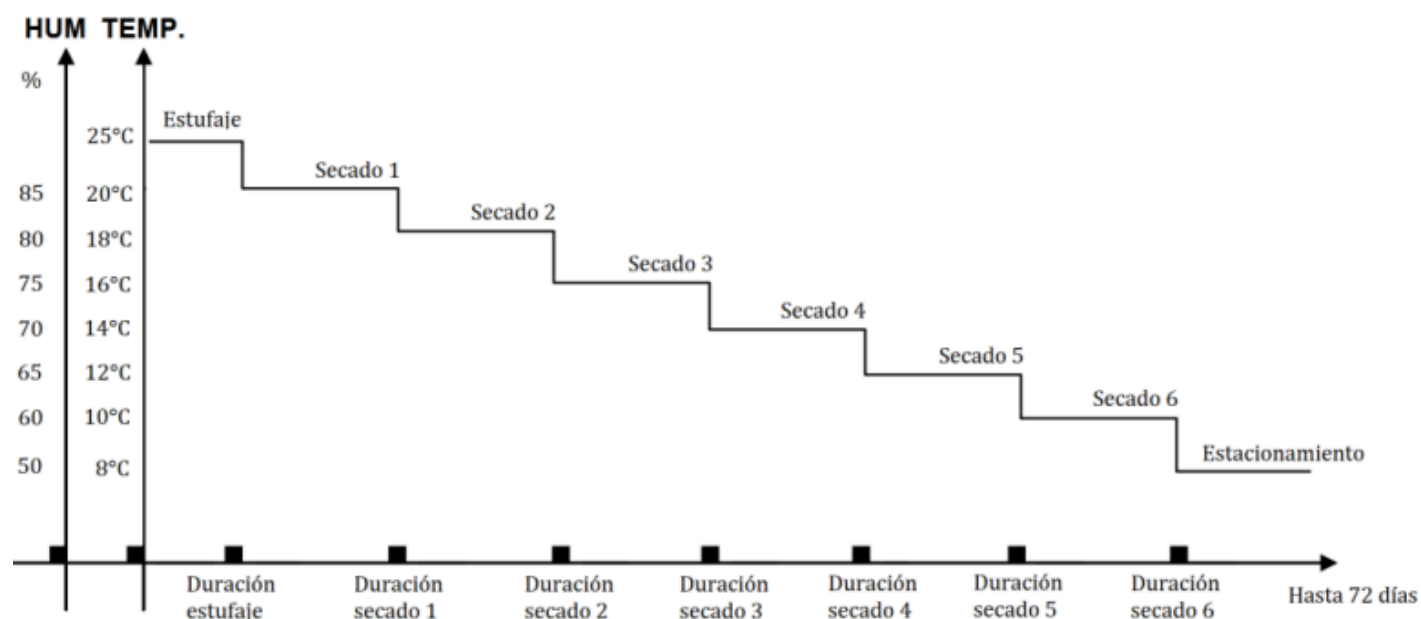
HUM TEMP.

%

25°C
85 20°C
80 18°C
75 16°C
70 14°C
65 12°C
60 10°C
50 8°C

Estufaje

Secado 1

Secado 2

Secado 3

Secado 4

Secado 5

Secado 6

Estacionamiento

Duración estufaje

Duración secado 1

Duración secado 2

Duración secado 3

Duración secado 4

Duración secado 5

Duración secado 6

Hasta 72 días